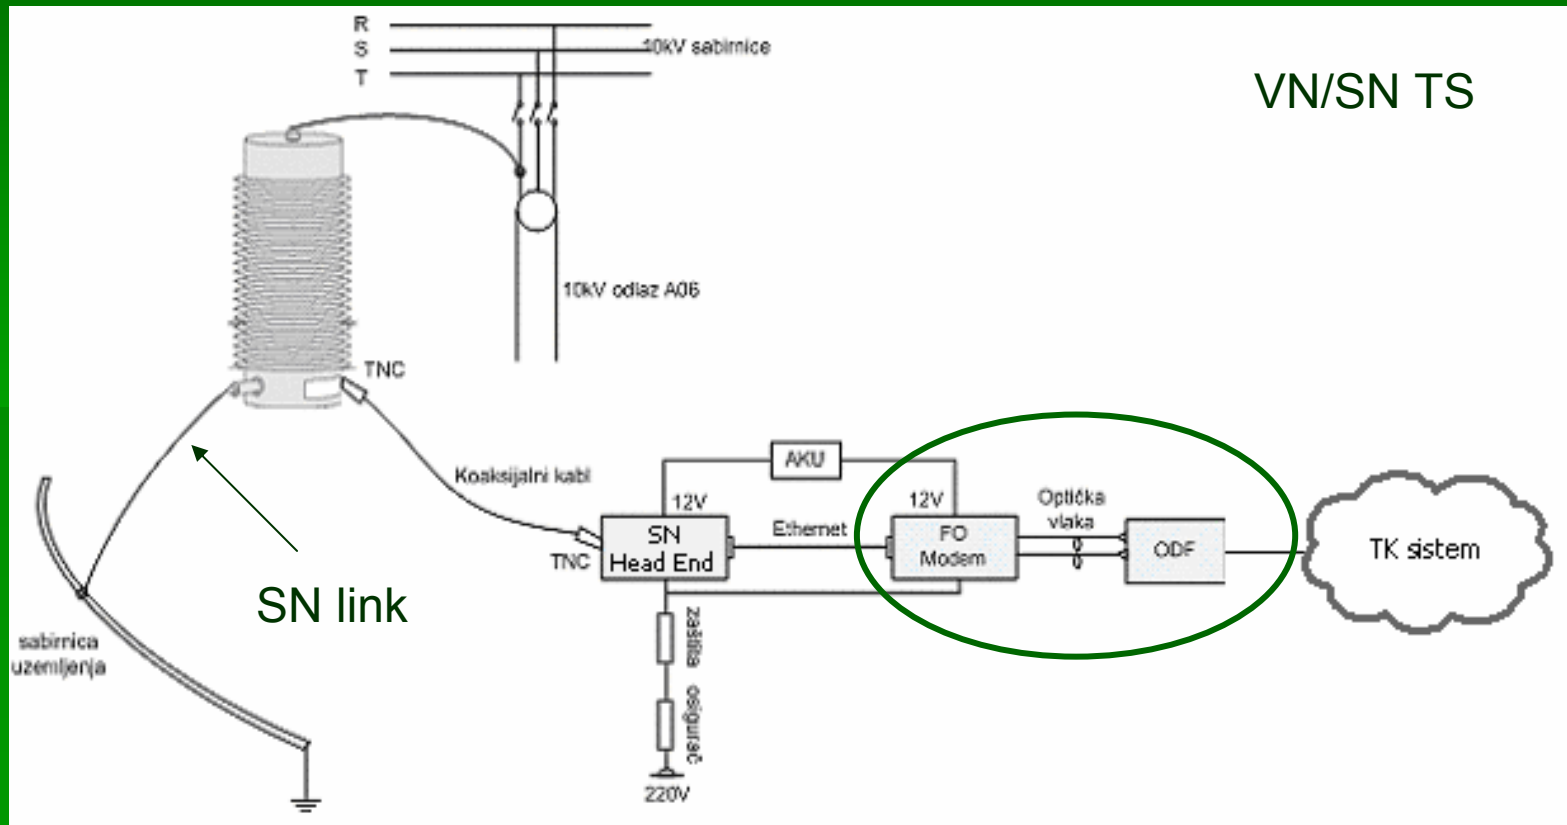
R
S
T
10kV sabirnice

VN/SN TS

10kV odlaz A06

TNC

AKU

Koaksijalni kabl

12V

12V

Optička vlaka

SN Head End

Ethernet

FO Modem

ODF

TK sistem

TNC

SN link

sabirnica uzemljenja

zaštita

osigurač

220V